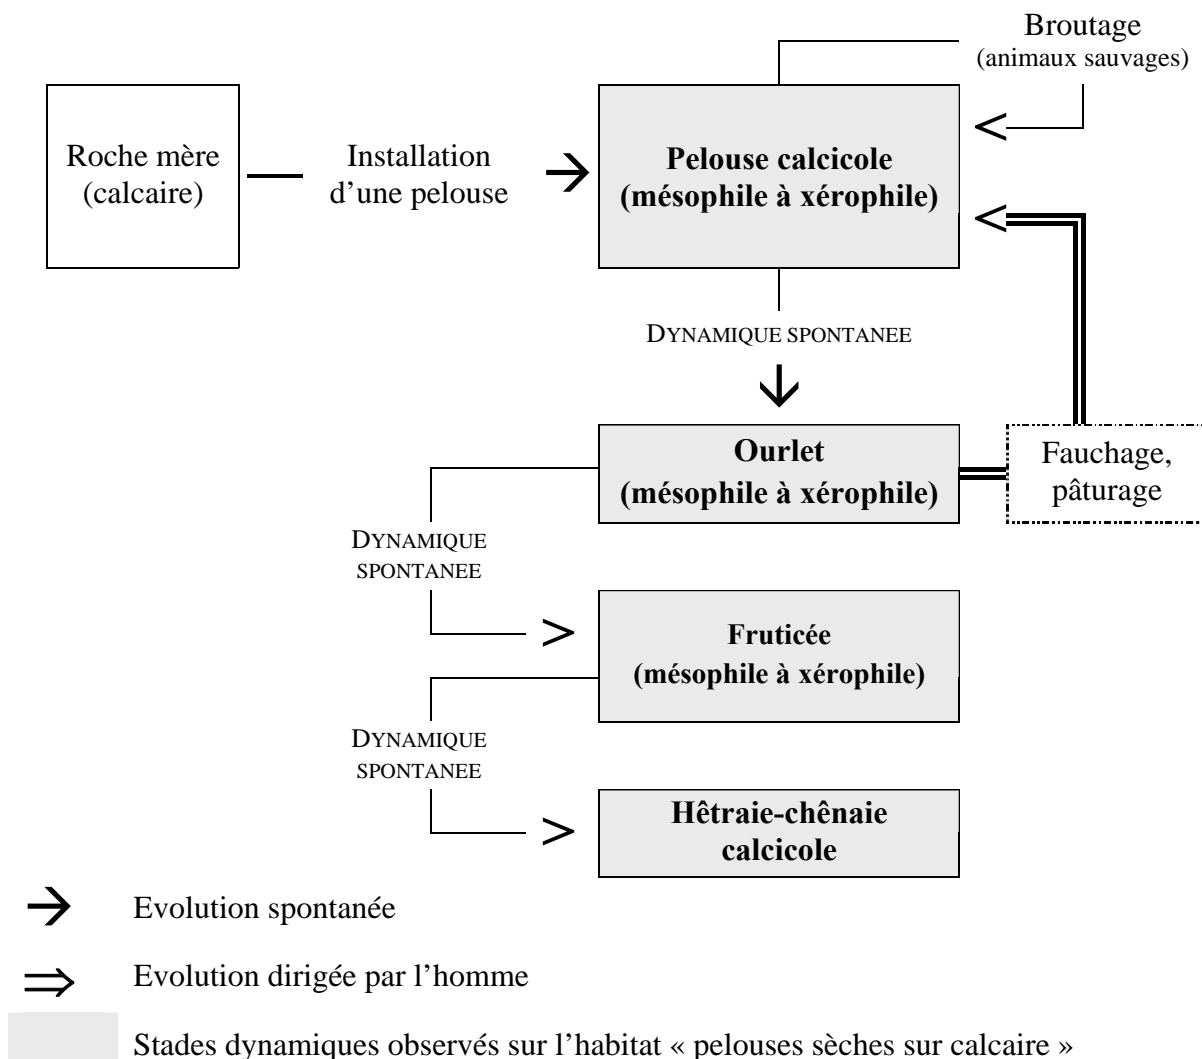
Broutage
(animaux sauvages)

Roche mère
(calcaire)

Installation
d'une pelouse

**Pelouse calcicole**
**(mésophile à xérophile)**

DYNAMIQUE SPONTANEE

**Ourlet**
**(mésophile à xérophile)**

Fauchage,
pâturage

DYNAMIQUE
SPONTANEE

**Fruticée**
**(mésophile à xérophile)**

DYNAMIQUE
SPONTANEE

**Hêtraie-chênaie**
**calcicole**

Evolution spontanée

Evolution dirigée par l'homme

Stades dynamiques observés sur l'habitat « pelouses sèches sur calcaire »